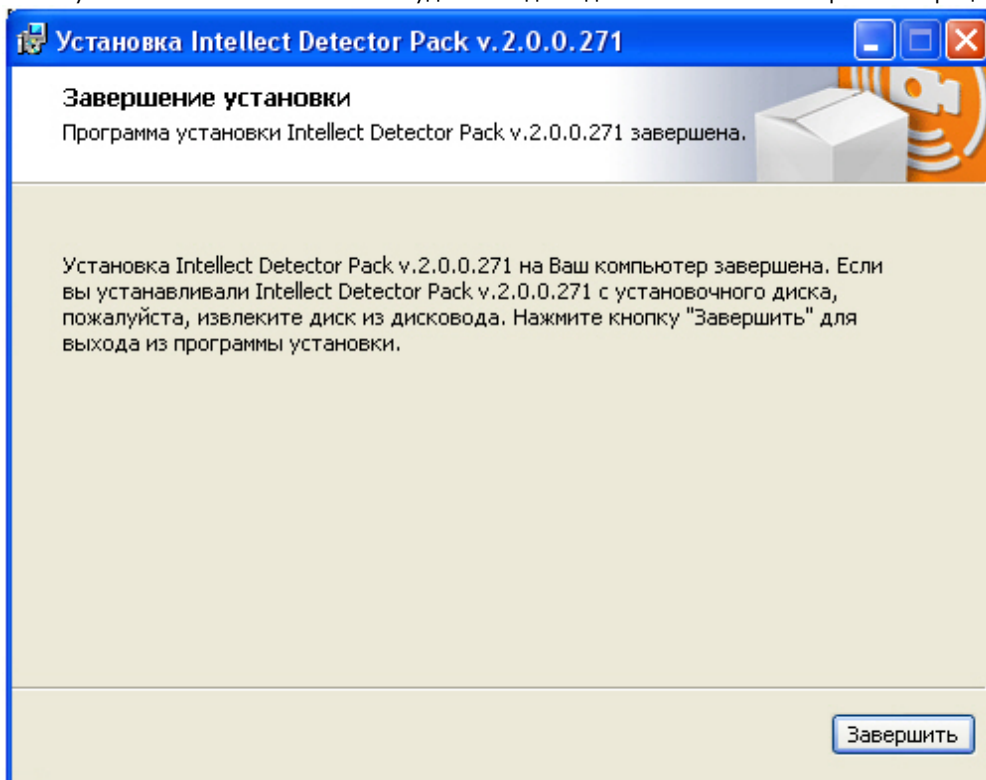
Установка Intellect Detector Pack v.2.0.0.271

Завершение установки

Программа установки Intellect Detector Pack v.2.0.0.271 завершена.

Установка Intellect Detector Pack v.2.0.0.271 на Ваш компьютер завершена. Если вы устанавливали Intellect Detector Pack v.2.0.0.271 с установочного диска, пожалуйста, извлеките диск из дисковода. Нажмите кнопку "Завершить" для выхода из программы установки.

Завершить